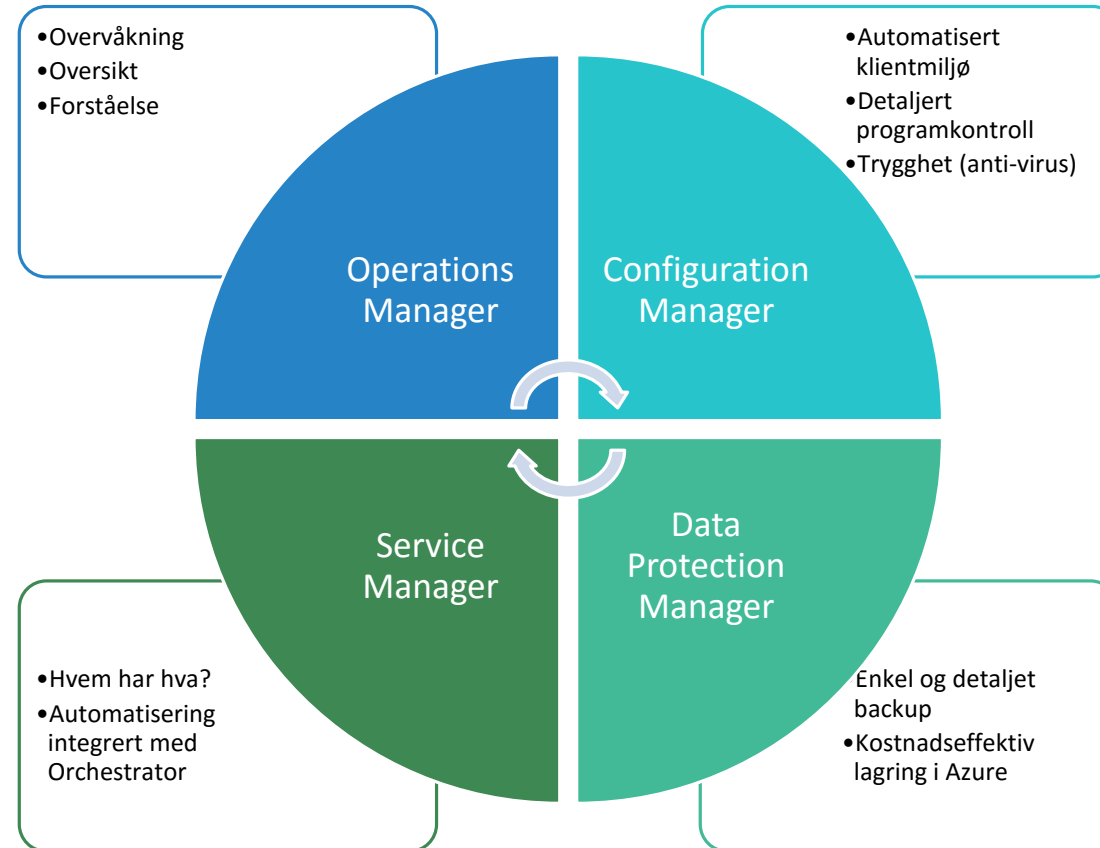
•Overvåkning
•Oversikt
•Forståelse

•Automatisert klientmiljø
•Detaljert programkontroll
•Trygghet (anti-virus)

Operations Manager

Configuration Manager

Service Manager

Data Protection Manager

•Hvem har hva?
•Automatisering integrert med Orchestrator

Enkel og detaljet backup
•Kostnadseffektiv lagring i Azure